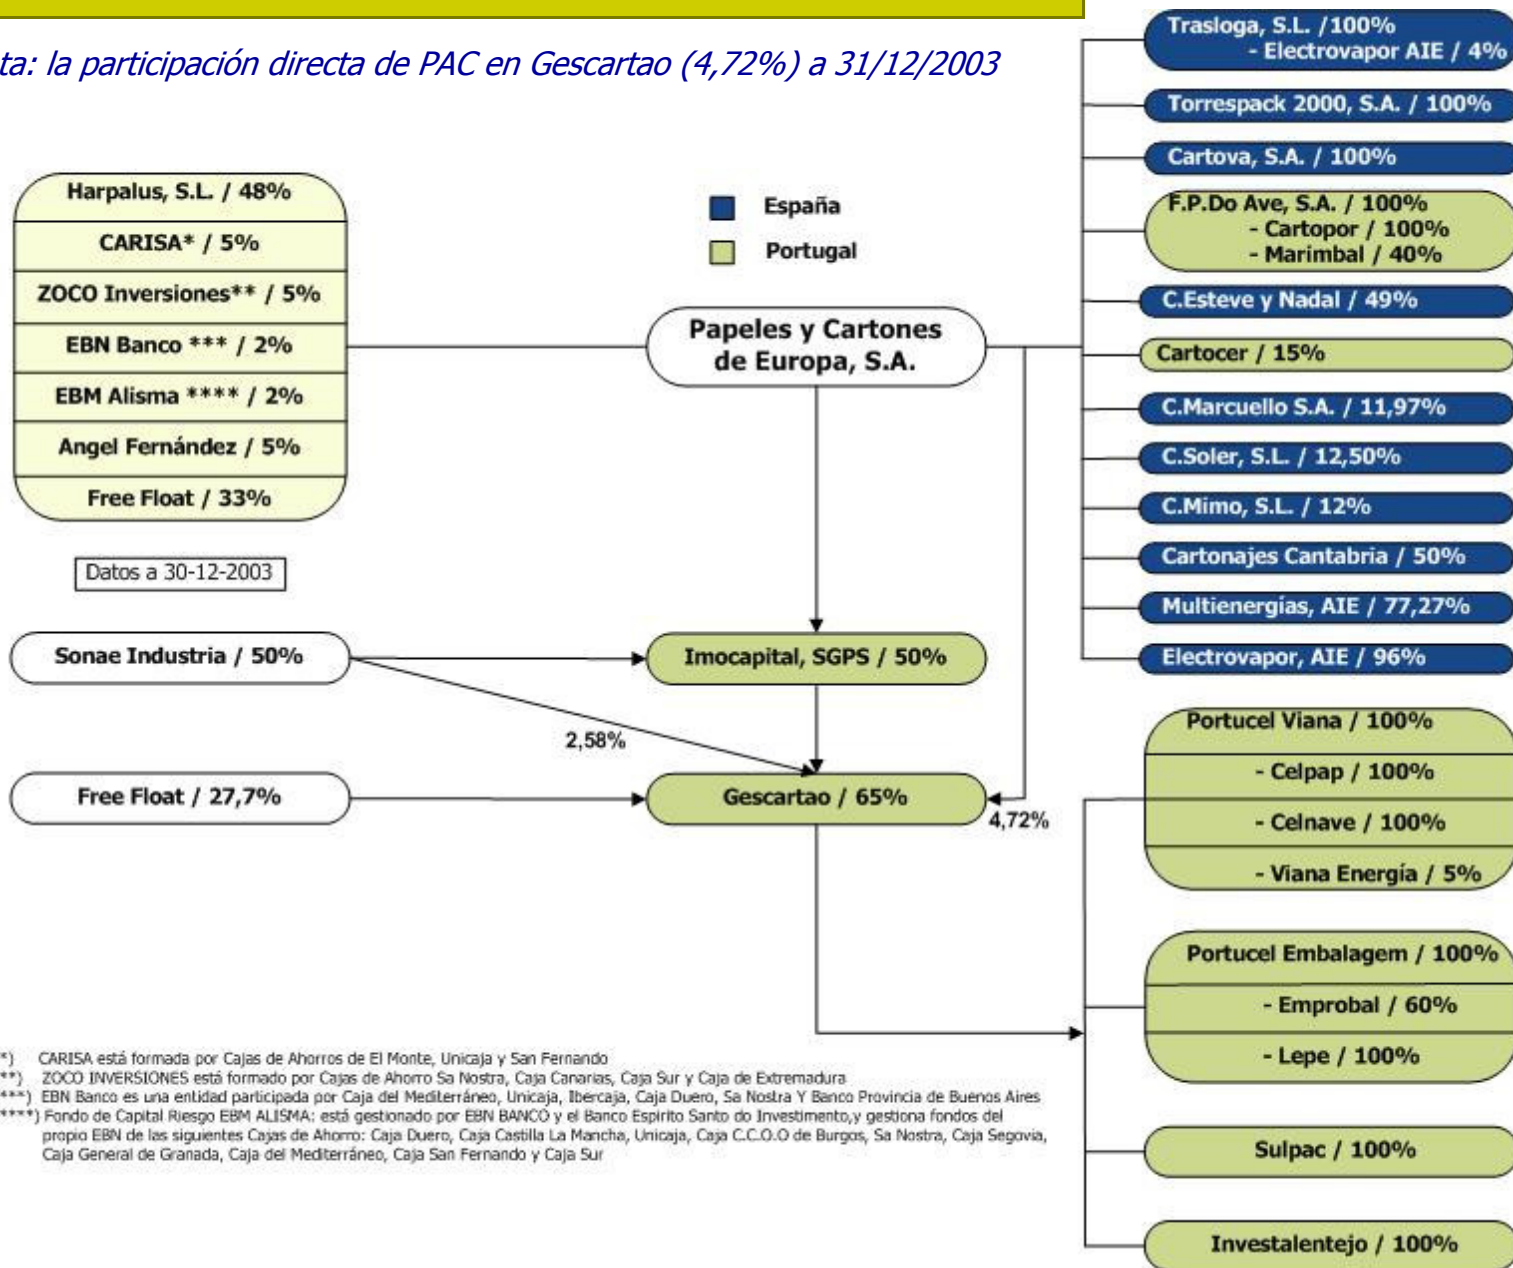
ta: la participación directa de PAC en Gescartao (4,72%) a 31/12/2003

Harpalus, S.L. / 48%
CARISA* / 5%
ZOCO Inversiones** / 5%
EBN Banco *** / 2%
EBM Alisma **** / 2%
Angel Fernández / 5%
Free Float / 33%

Datos a 30-12-2003

España
Portugal

Papeles y Cartones de Europa, S.A.

Sonae Industria / 50%
Imocapital, SGPS / 50%
2,58%
Free Float / 27,7%
Gescartao / 65%
4,72%

Trasloga, S.L. /100%
- Electrovapor AIE / 4%
Torrespack 2000, S.A. / 100%
Cartova, S.A. / 100%
F.P.Do Ave, S.A. / 100%
- Cartopor / 100%
- Marimbal / 40%
C.Esteve y Nadal / 49%
Cartocer / 15%
C.Marcuello S.A. / 11,97%
C.Soler, S.L. / 12,50%
C.Mimo, S.L. / 12%
Cartonajes Cantabria / 50%
Multienergías, AIE / 77,27%
Electrovapor, AIE / 96%

Portucel Viana / 100%
- Celpap / 100%
- Celnave / 100%
- Viana Energía / 5%
Portucel Embalagem / 100%
- Emprobal / 60%
- Lepe / 100%
Sulpac / 100%
Investalentejo / 100%

*) CARISA está formada por Cajas de Ahorros de El Monte, Unicaja y San Fernando
**) ZOCO INVERSIONES está formado por Cajas de Ahorro Sa Nostra, Caja Canarias, Caja Sur y Caja de Extremadura
***) EBN Banco es una entidad participada por Caja del Mediterráneo, Unicaja, Ibercaja, Caja Duero, Sa Nostra Y Banco Provincia de Buenos Aires
****) Fondo de Capital Riesgo EBM ALISMA: está gestionado por EBN BANCO y el Banco Espirito Santo do Investimento,y gestiona fondos del propio EBN de las siguientes Cajas de Ahorro: Caja Duero, Caja Castilla La Mancha, Unicaja, Caja C.C.O.O de Burgos, Sa Nostra, Caja Segovia, Caja General de Granada, Caja del Mediterráneo, Caja San Fernando y Caja Sur